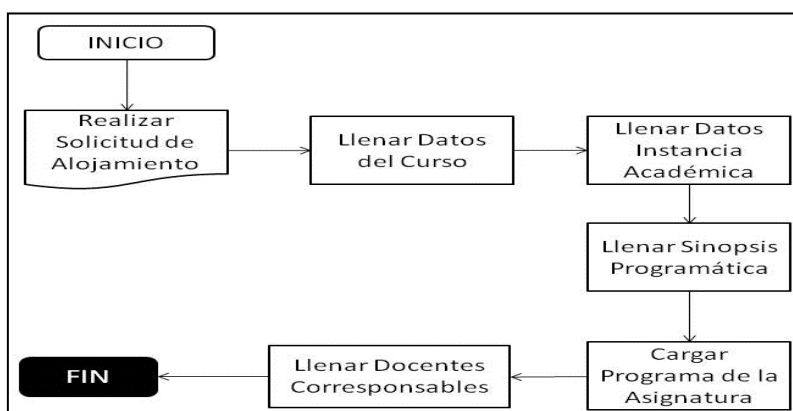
INICIO

Realizar Solicitud de Alojamiento

Llenar Datos del Curso

Llenar Datos Instancia Académica

Llenar Sinopsis Programática

Cargar Programa de la Asignatura

Llenar Docentes Corresponsables

FIN